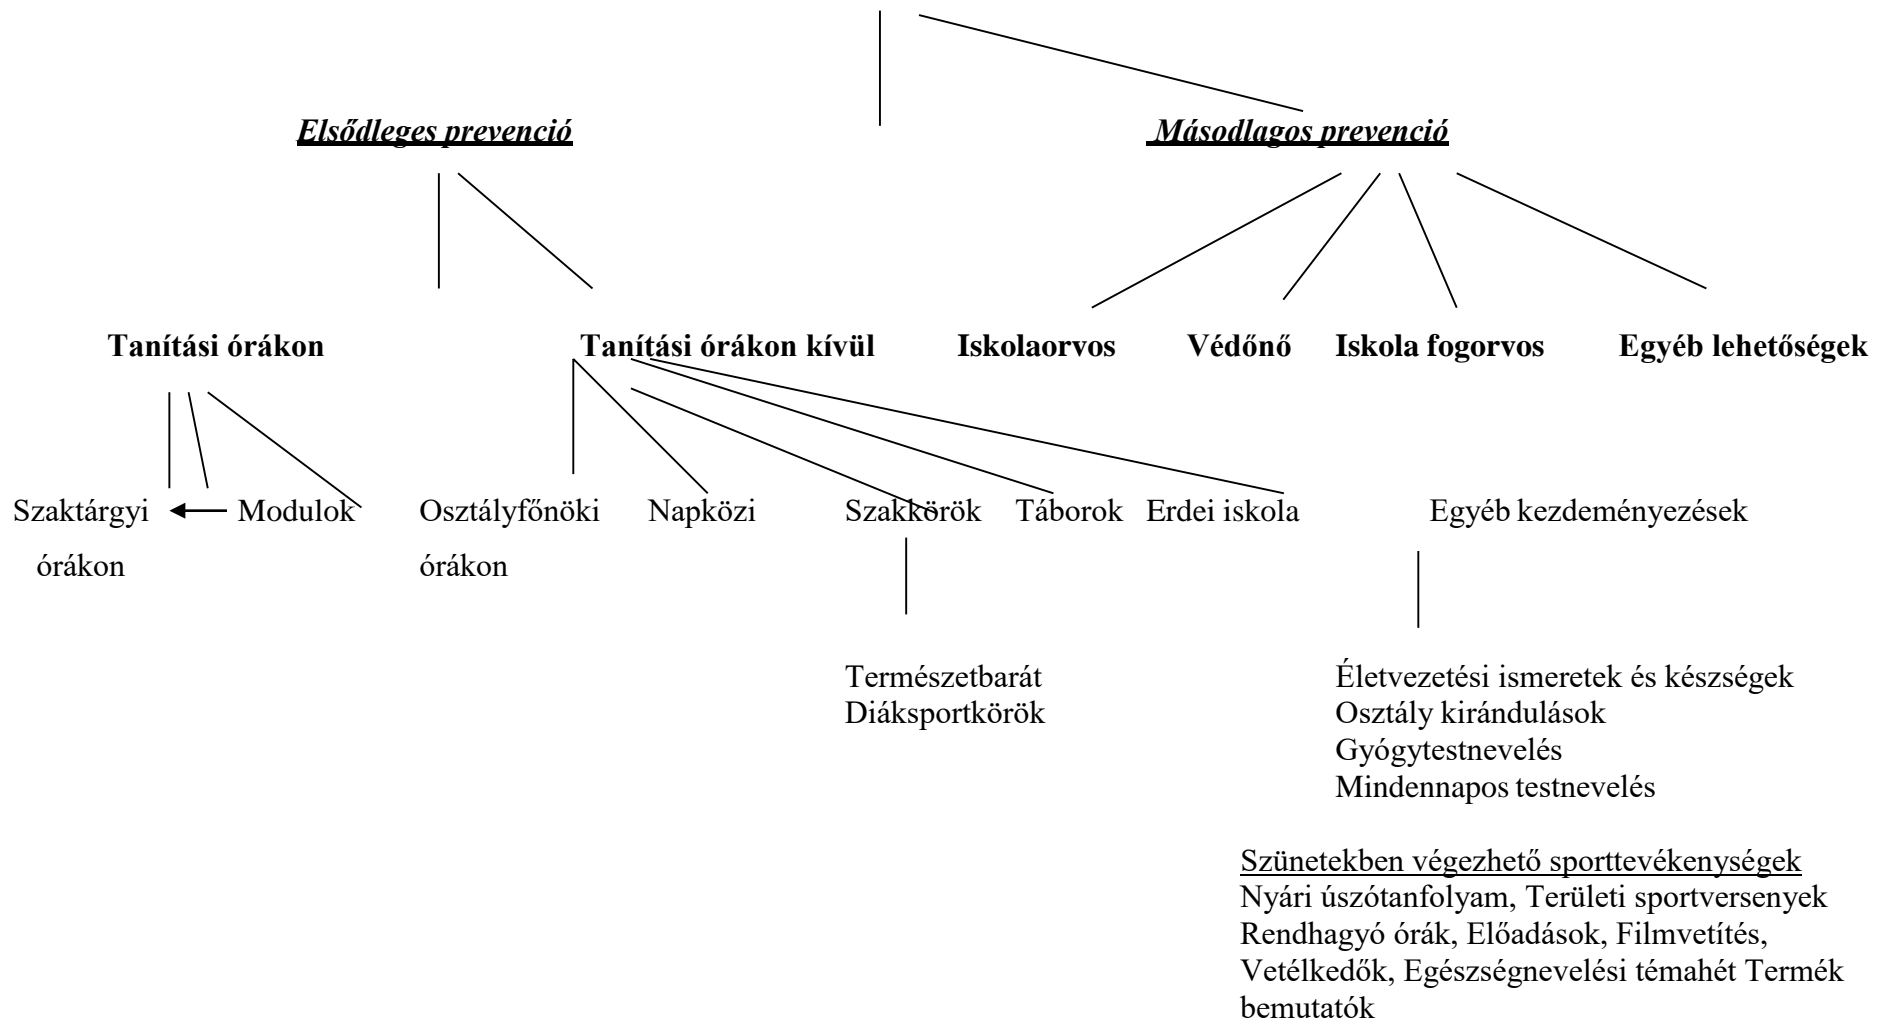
Elsődleges prevenció

Másodlagos prevenció

Tanítási órákon

Tanítási órákon kívül

Iskolaorvos

Védőnő

Iskola fogorvos

Egyéb lehetőségek

Szaktárgyi órákon

Modulok

Osztályfőnöki órákon

Napközi

Szakkörök

Táborok

Erdei iskola

Egyéb kezdeményezések

Természetbarát
Diáksportkörök

Életvezetési ismeretek és készségek
Osztály kirándulások
Gyógytestnevelés
Mindennapos testnevelés

Szünetekben végezhető sporttevékenységek
Nyári úszótanfolyam, Területi sportversenyek
Rendhagyó órák, Előadások, Filmvetítés, Vetélkedők, Egészségnevelési témahét Termék bemutatók